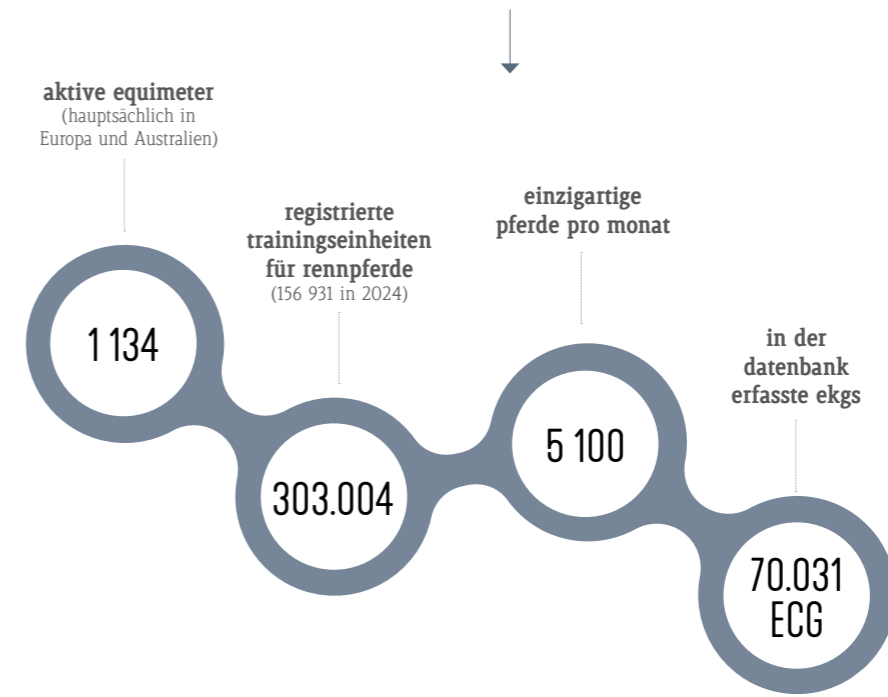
aktive equimeter
(hauptsächlich in Europa und Australien)

1 134

registrierte trainingseinheiten für rennpferde
(156 931 in 2024)

303.004

einzigartige pferde pro monat

5 100

in der datenbank erfasste ekgs

70.031 ECG